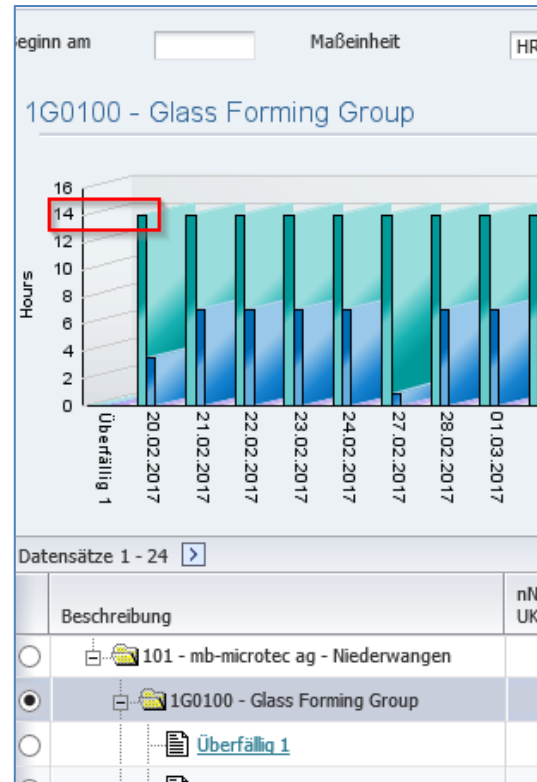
eginn am

Maßeinheit

HR

1G0100 - Glass Forming Group

16
14
12
10
8
6
4
2
0

Hours

Überfällig 1
20.02.2017
21.02.2017
22.02.2017
23.02.2017
24.02.2017
27.02.2017
28.02.2017
01.03.2017

Datensätze 1 - 24

| | Beschreibung | nN UK |
|---|---|---|
| | 101 - mb-microtec ag - Niederwangen | |
| | 1G0100 - Glass Forming Group | |
| | Überfällig 1 | |